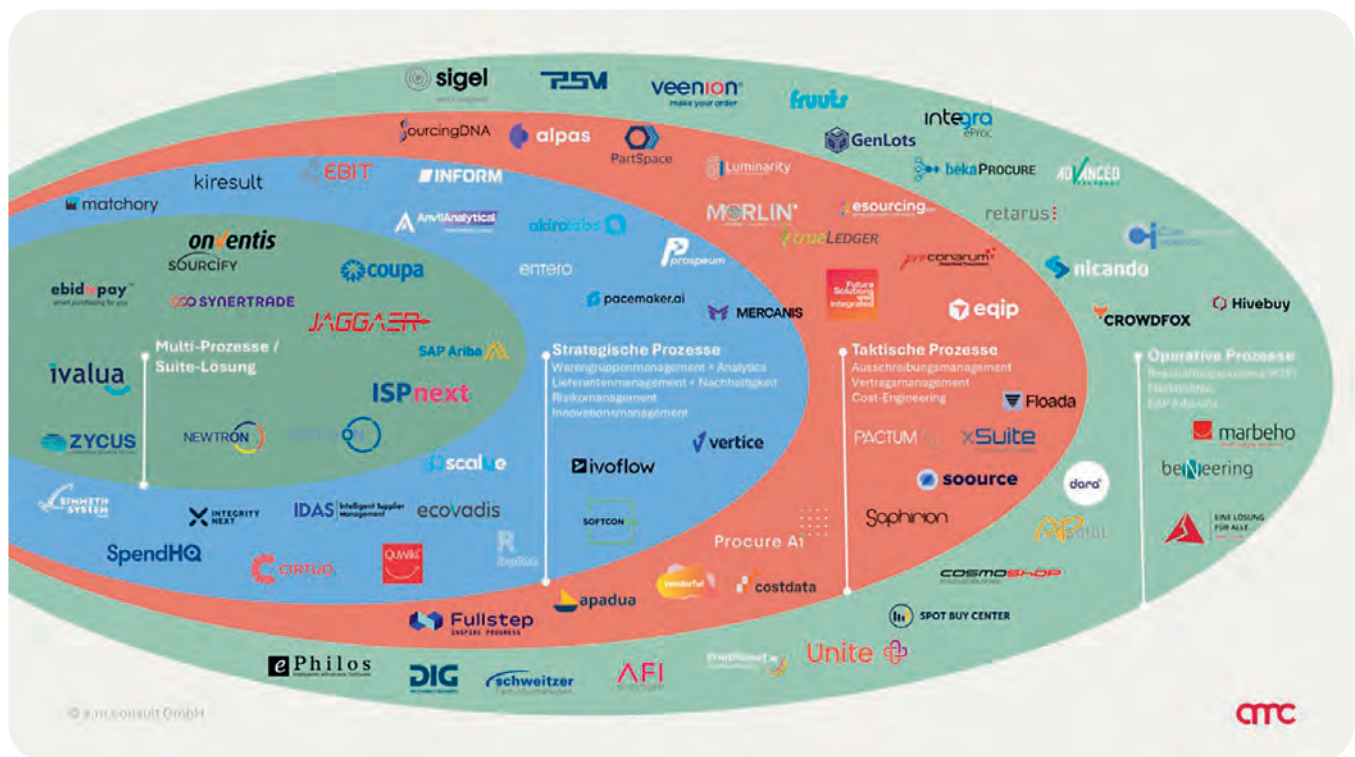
sigel

PSV

veenion
make your order

fruuts

integra
eProc

SourcingDNA

alpas

PartSpace

GenLots

Luminarity

bekaPROCURE

ADVANCED

matchory

kiresult

EBIT

INFORM

AnvilAnalytical

akirolabs

MERLIN

esourcing

trueLEDGER

retarus

onventis

SOURCIFY

coupa

entero

prospeum

conarum

nicando

ebidtopay

SYNERTRADE

pacemaker.ai

MERCANIS

Future Solutions and Integrated

eqip

CROWDFOX

Hivebuy

JAGGAER

SAP Ariba

Multi-Prozesse / Suite-Lösung

Strategische Prozesse
Warengruppenmanagement + Analytics
Lieferantenmanagement + Nachhaltigkeit
Risikomanagement
Innovationsmanagement

Taktische Prozesse
Ausschreibungsmanagement
Vertragsmanagement
Cost-Engineering

Operative Prozesse
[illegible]
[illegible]
SAP Add-ons

ivalua

ISPnext

Floada

ZYCUS

NEWTRON

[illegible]

vertice

PACTUM

xSuite

marbeho

beNeering

scalue

ivoflow

soource

dora

SINMETH SYSTEM

INTEGRITY NEXT

IDAS Intelligent Supplier Management

ecovadis

SOFTCON

Sophirion

EINE LÖSUNG FÜR ALLE

SpendHQ

CIRTUO

QuWiki

Procure Ai

costdata

COSMOSHOP

apadua

Fullstep
INSPIRE PROGRESS

SPOT BUY CENTER

ePhilos

DIG

schweitzer

AFI

Unite

© a.m.consult GmbH

amc